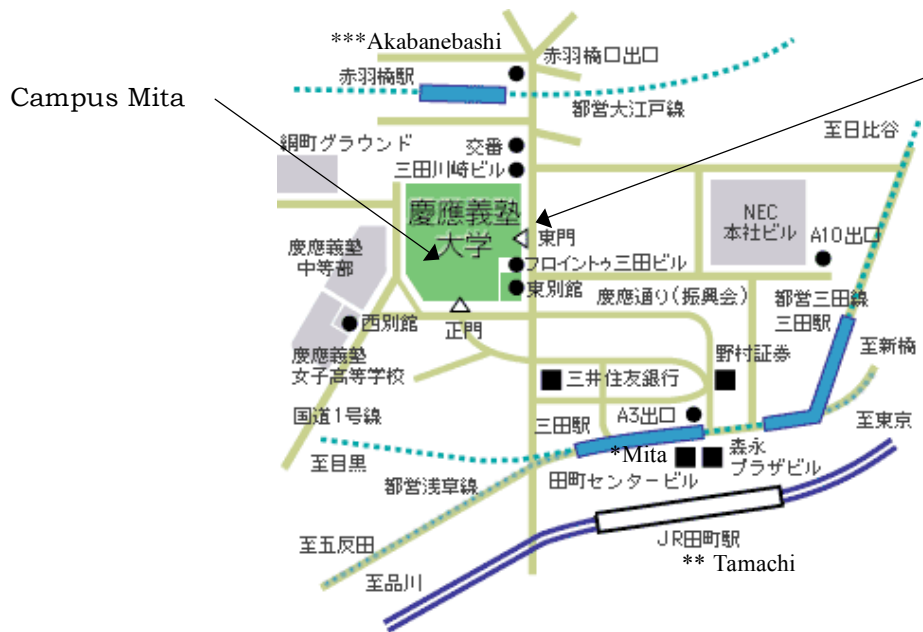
***Akabanebashi
赤羽橋口出口
赤羽橋駅
都営大江戸線
Campus Mita
至日比谷
綱町グラウンド
交番
三田川崎ビル
慶應義塾大学
NEC本社ビル
A10出口
東門
慶應義塾中等部
フロイントゥ三田ビル
東別館
慶應通り(振興会)
都営三田線
三田駅
西別館
正門
至新橋
慶應義塾女子高等学校
野村証券
三井住友銀行
国道1号線
A3出口
三田駅
至東京
*Mita
森永プラザビル
至目黒
都営浅草線
田町センタービル
至五反田
JR田町駅
** Tamachi
至品川